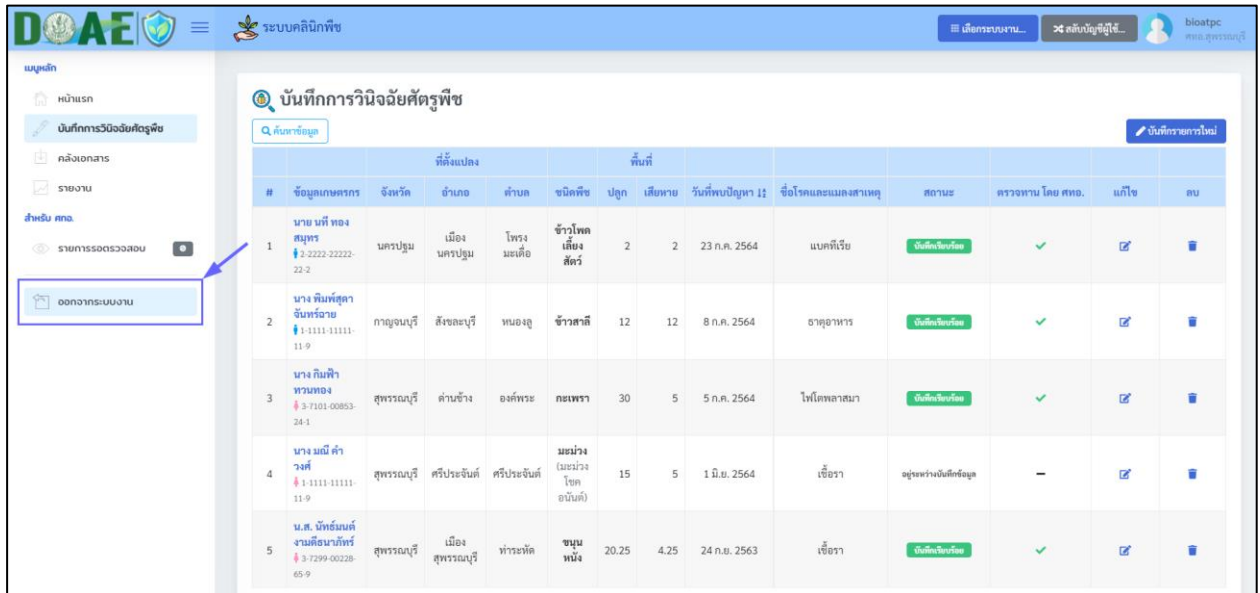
DOAE

ระบบคลินิกพืช

≡ เลือกระบบงาน... ✕ สลับบัญชีผู้ใช้... bioatpc ศพอ.สุพรรณบุรี

เมนูหลัก

หน้าแรก

บันทึกการวินิจฉัยศัตรูพืช

คลังเอกสาร

รายงาน

สำหรับ ศทอ.

รายการรอตรวจสอบ 0

ออกจากระบบงาน

บันทึกการวินิจฉัยศัตรูพืช

ค้นหาข้อมูล

บันทึกรายการใหม่

| # | ข้อมูลเกษตรกร | ที่ตั้งแปลง จังหวัด | ที่ตั้งแปลง อำเภอ | ที่ตั้งแปลง ตำบล | ชนิดพืช | พื้นที่ ปลูก | พื้นที่ เสียหาย | วันที่พบปัญหา ↓↑ | ชื่อโรคและแมลงสาเหตุ | สถานะ | ตรวจทาน โดย ศทอ. | แก้ไข | ลบ |
|---|---|---|---|---|---|---|---|---|---|---|---|---|---|
| 1 | นาย นที ทอง สมุทร 2-2222-22222-22-2 | นครปฐม | เมือง นครปฐม | โพรง มะเดื่อ | ข้าวโพด เลี้ยง สัตว์ | 2 | 2 | 23 ก.ค. 2564 | แบคทีเรีย | บันทึกเรียบร้อย | ✓ | | |
| 2 | นาง พิมพ์สุดา จันทร์ฉาย 1-1111-11111-11-9 | กาญจนบุรี | สังขละบุรี | หนองลู | ข้าวสาลี | 12 | 12 | 8 ก.ค. 2564 | ธาตุอาหาร | บันทึกเรียบร้อย | ✓ | | |
| 3 | นาง กิมฟ้า ทวนทอง 3-7101-00853-24-1 | สุพรรณบุรี | ด่านช้าง | องค์พระ | กะเพรา | 30 | 5 | 5 ก.ค. 2564 | ไฟโตพลาสมา | บันทึกเรียบร้อย | ✓ | | |
| 4 | นาง มณี คำ วงศ์ 1-1111-11111-11-9 | สุพรรณบุรี | ศรีประจันต์ | ศรีประจันต์ | มะม่วง (มะม่วง โชค อนันต์) | 15 | 5 | 1 มิ.ย. 2564 | เชื้อรา | อยู่ระหว่างบันทึกข้อมูล | – | | |
| 5 | น.ส. นัทธ์มนต์ งามดีธนาภัทร์ 3-7299-00228-65-9 | สุพรรณบุรี | เมือง สุพรรณบุรี | ท่าระหัด | ขนุน หนัง | 20.25 | 4.25 | 24 ก.ย. 2563 | เชื้อรา | บันทึกเรียบร้อย | ✓ | | |